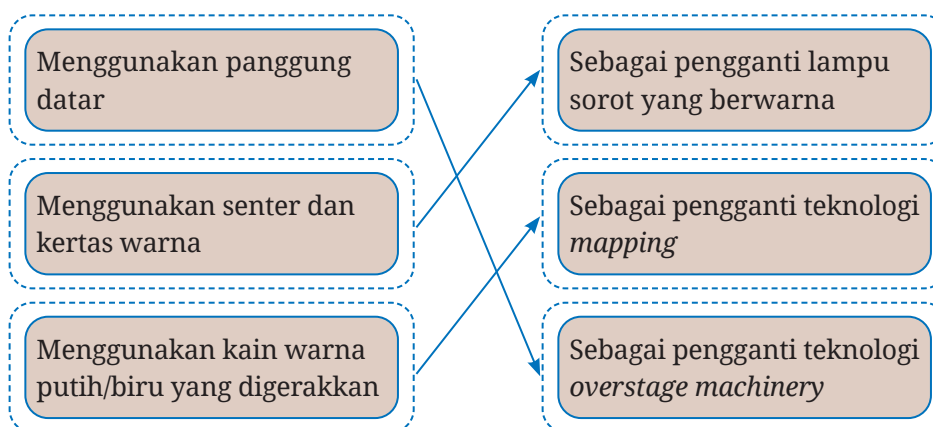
Menggunakan panggung datar

Menggunakan senter dan kertas warna

Menggunakan kain warna putih/biru yang digerakkan

Sebagai pengganti lampu sorot yang berwarna

Sebagai pengganti teknologi *mapping*

Sebagai pengganti teknologi *overstage machinery*